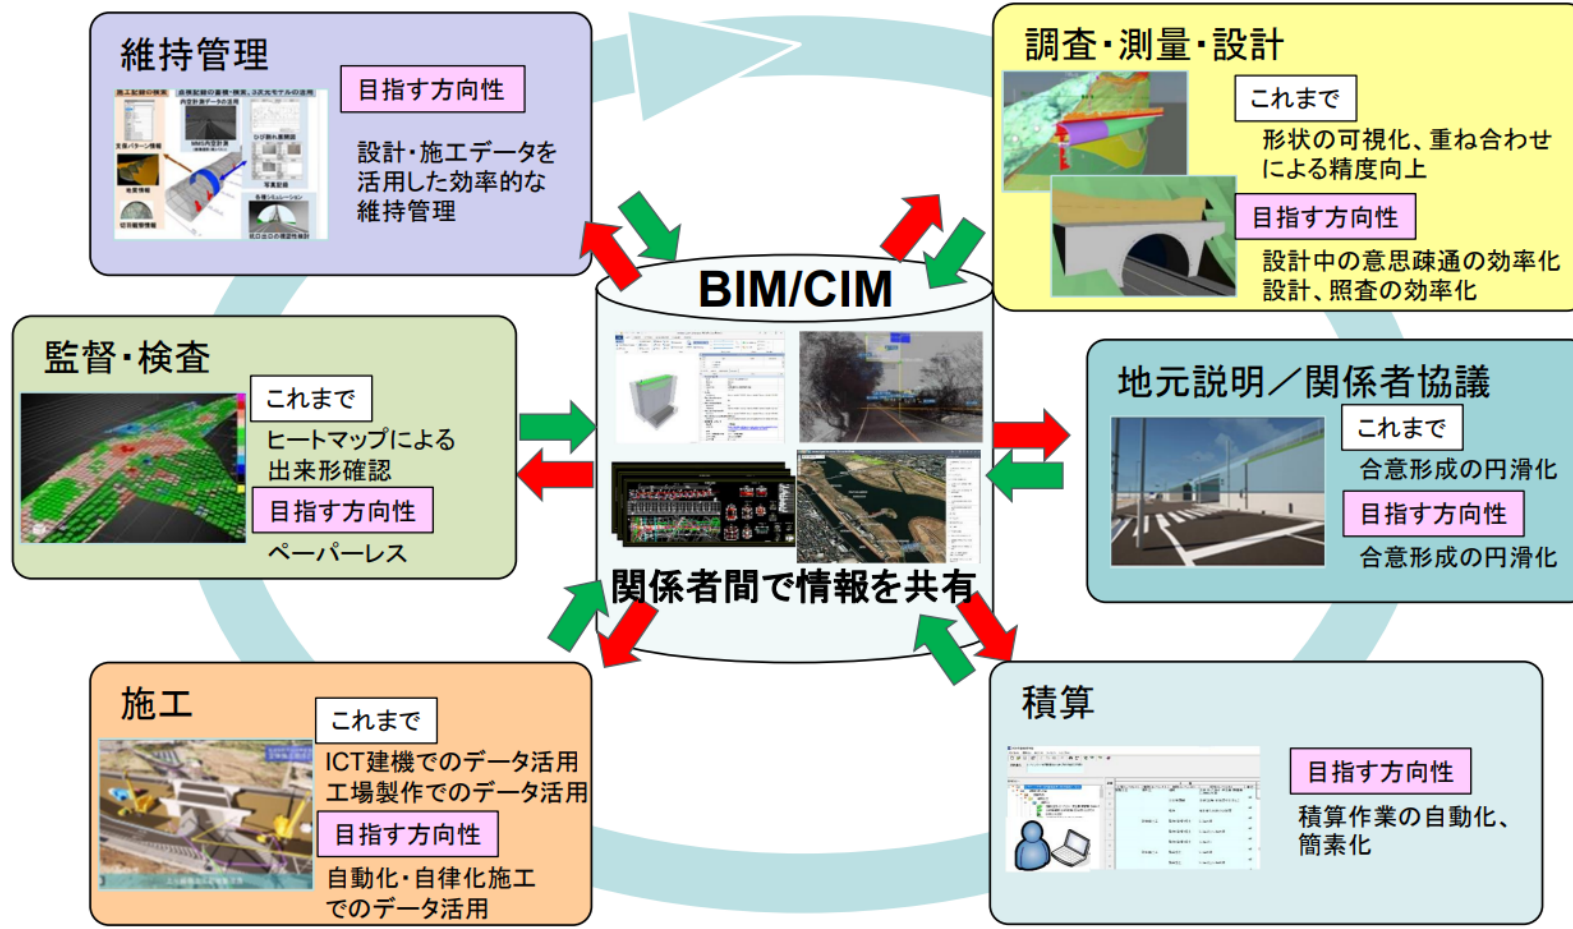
維持管理

目指す方向性

設計・施工データを活用した効率的な維持管理

調査・測量・設計

これまで

形状の可視化、重ね合わせによる精度向上

目指す方向性

設計中の意思疎通の効率化
設計、照査の効率化

BIM/CIM

監督・検査

これまで

ヒートマップによる出来形確認

目指す方向性

ペーパーレス

地元説明／関係者協議

これまで

合意形成の円滑化

目指す方向性

合意形成の円滑化

関係者間で情報を共有

施工

これまで

ICT建機でのデータ活用
工場製作でのデータ活用

目指す方向性

自動化・自律化施工でのデータ活用

積算

目指す方向性

積算作業の自動化、簡素化